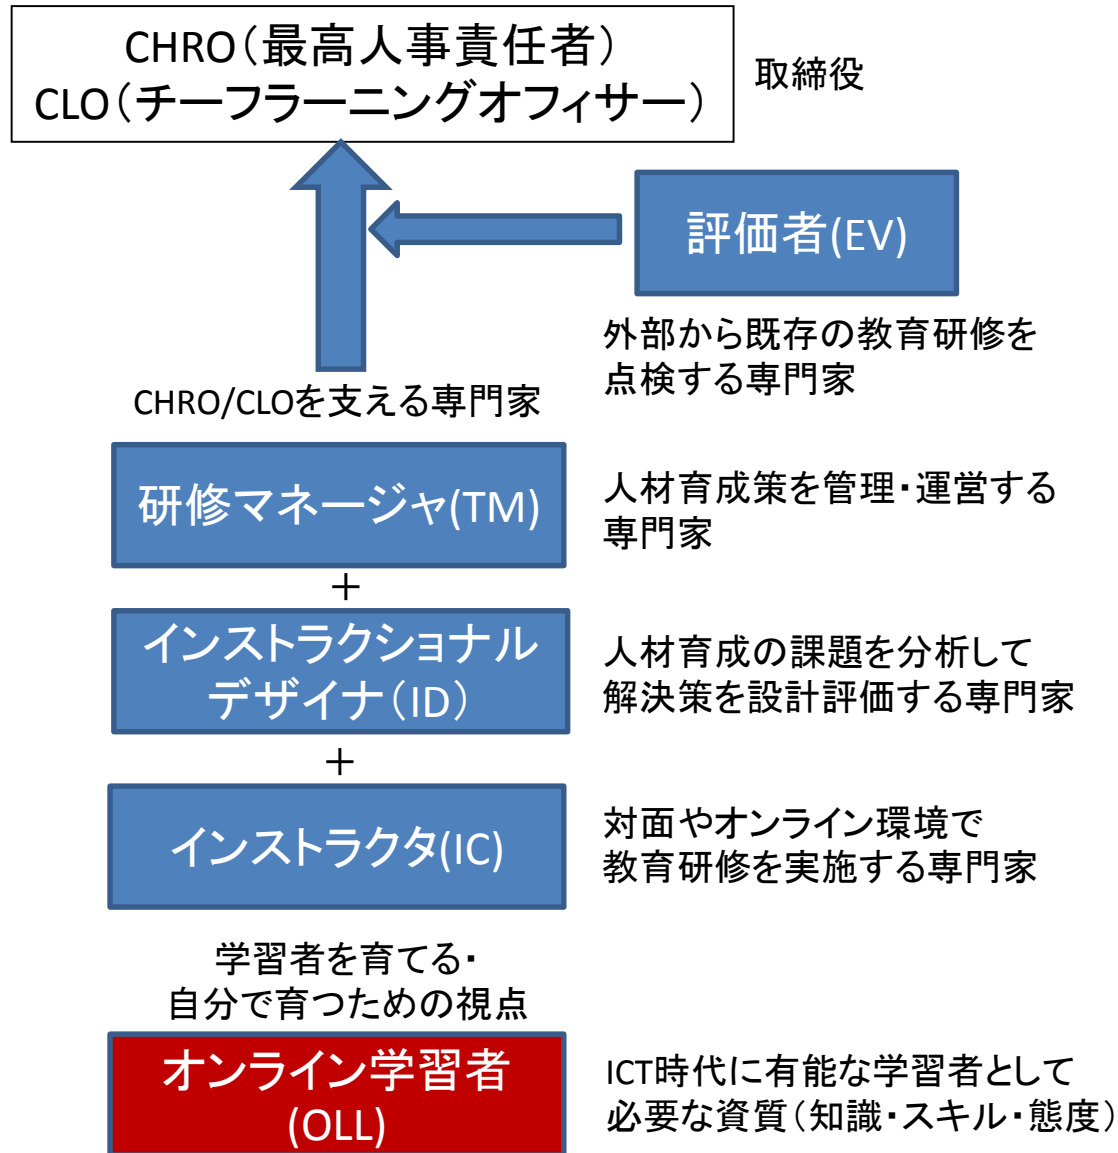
CHRO（最高人事責任者）
CLO（チーフラーニングオフィサー）

取締役

評価者(EV)

外部から既存の教育研修を
点検する専門家

CHRO/CLOを支える専門家

研修マネージャ(TM)

人材育成策を管理・運営する
専門家

＋

インストラクショナル
デザイナ（ID）

人材育成の課題を分析して
解決策を設計評価する専門家

＋

インストラクタ(IC)

対面やオンライン環境で
教育研修を実施する専門家

学習者を育てる・
自分で育つための視点

オンライン学習者
(OLL)

ICT時代に有能な学習者として
必要な資質（知識・スキル・態度）